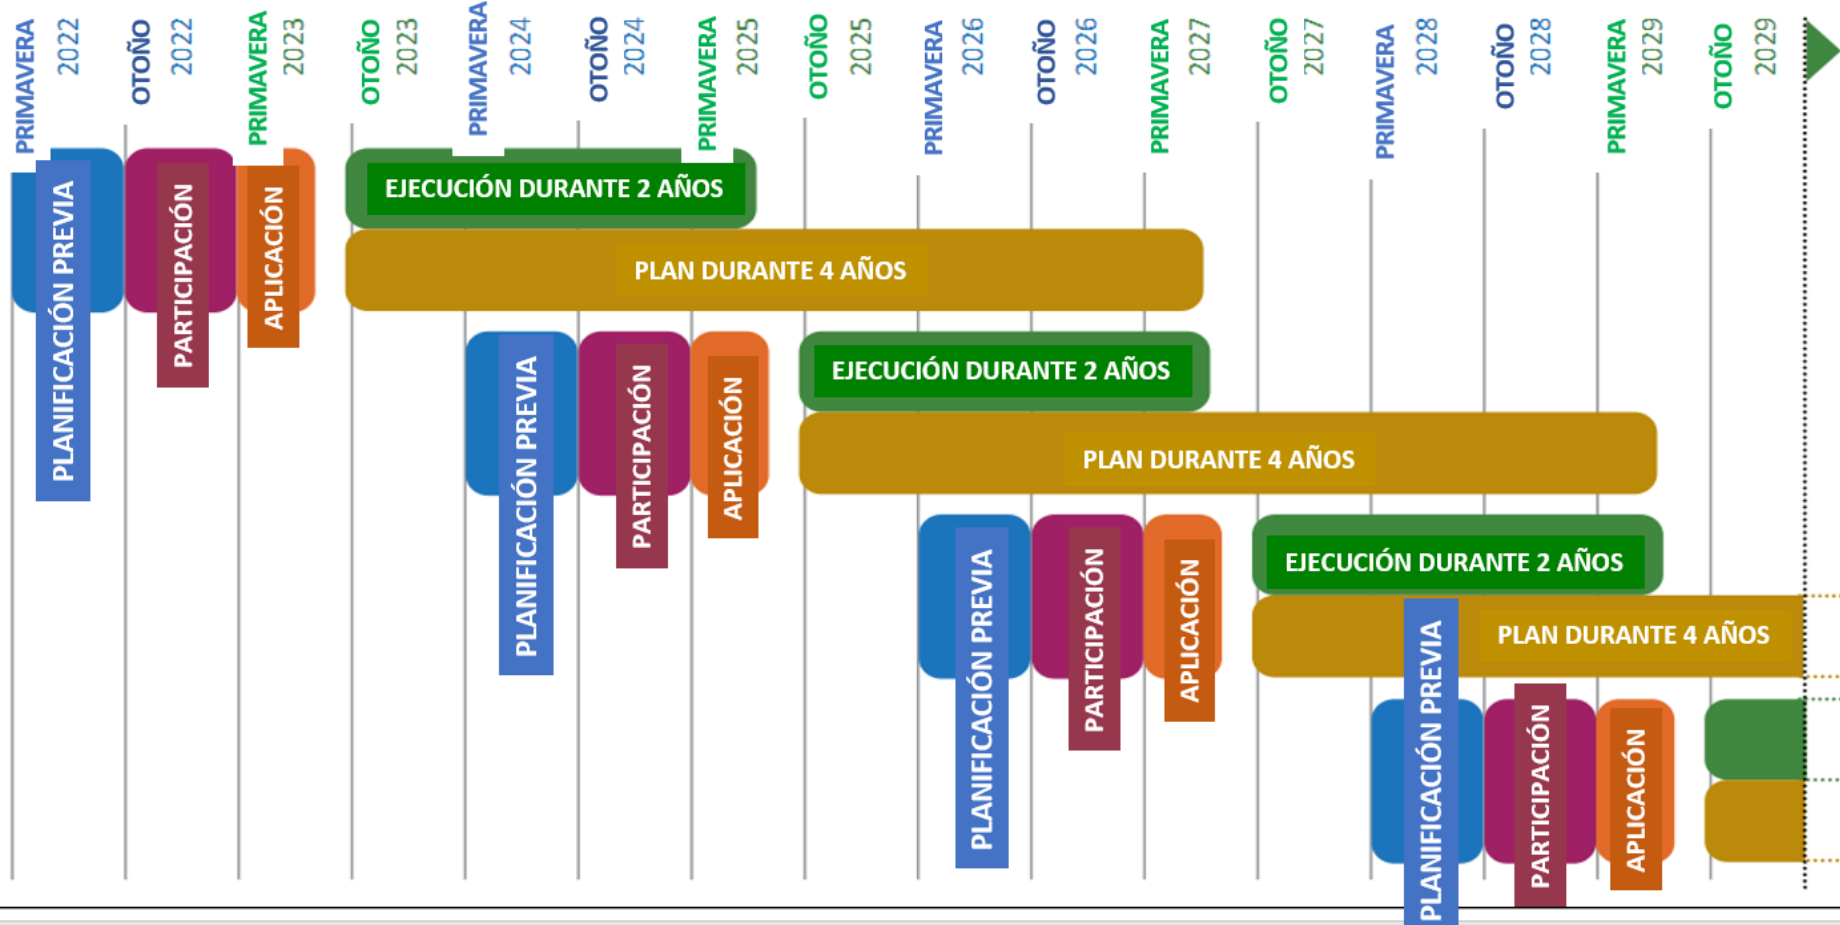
PRIMAVERA 2022
OTOÑO 2022
PRIMAVERA 2023
OTOÑO 2023
PRIMAVERA 2024
OTOÑO 2024
PRIMAVERA 2025
OTOÑO 2025
PRIMAVERA 2026
OTOÑO 2026
PRIMAVERA 2027
OTOÑO 2027
PRIMAVERA 2028
OTOÑO 2028
PRIMAVERA 2029
OTOÑO 2029

PLANIFICACIÓN PREVIA
PARTICIPACIÓN
APLICACIÓN
EJECUCIÓN DURANTE 2 AÑOS
PLAN DURANTE 4 AÑOS

PLANIFICACIÓN PREVIA
PARTICIPACIÓN
APLICACIÓN
EJECUCIÓN DURANTE 2 AÑOS
PLAN DURANTE 4 AÑOS

PLANIFICACIÓN PREVIA
PARTICIPACIÓN
APLICACIÓN
EJECUCIÓN DURANTE 2 AÑOS
PLAN DURANTE 4 AÑOS

PLANIFICACIÓN PREVIA
PARTICIPACIÓN
APLICACIÓN